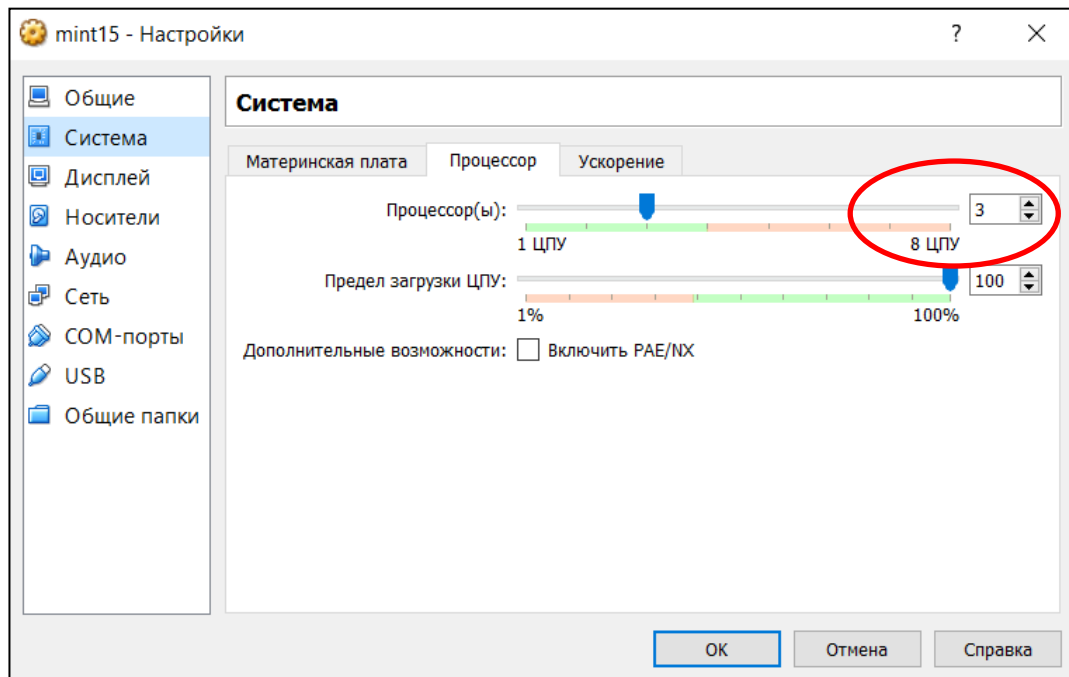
mint15 - Настройки

?

Общие
Система
Дисплей
Носители
Аудио
Сеть
COM-порты
USB
Общие папки

Система

Материнская плата | Процессор | Ускорение

Процессор(ы): 3
1 ЦПУ 8 ЦПУ

Предел загрузки ЦПУ: 100
1% 100%

Дополнительные возможности: Включить PAE/NX

OK | Отмена | Справка